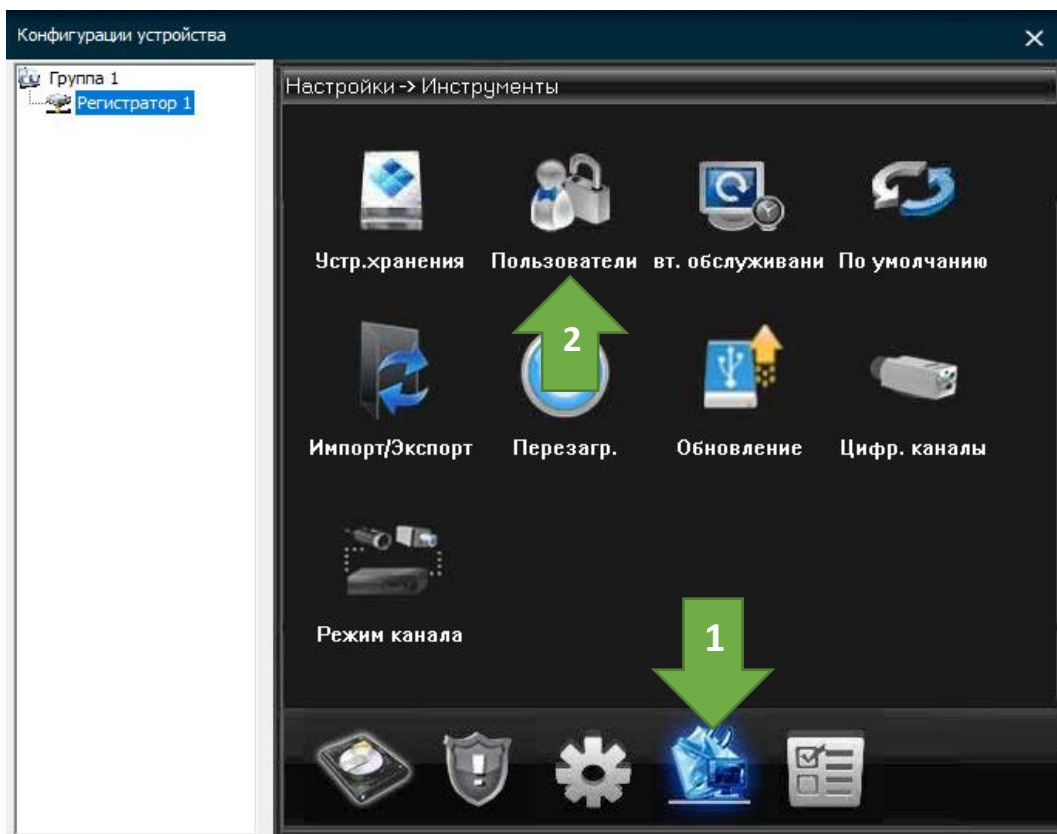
Конфигурации устройства

Группа 1
Регистратор 1

Настройки -> Инструменты

Устр.хранения
Пользователи
вт. обслуживани
По умолчанию

2

Импорт/Экспорт
Перезагр.
Обновление
Цифр. каналы

Режим канала

1